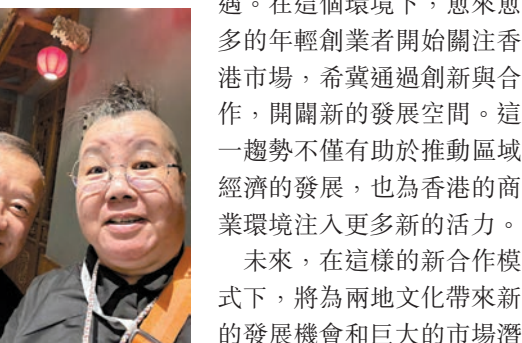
適。在這個環境下，愈來愈多的年輕創業者開始關注香港市場，希冀通過創新與合作，開闢新的發展空間。這一趨勢不僅有助於推動區域經濟的發展，也為香港的商業環境注入更多新的活力。

未來，在這樣的新合作模式下，將為兩地文化帶來新的發展機會和巨大的市場潛